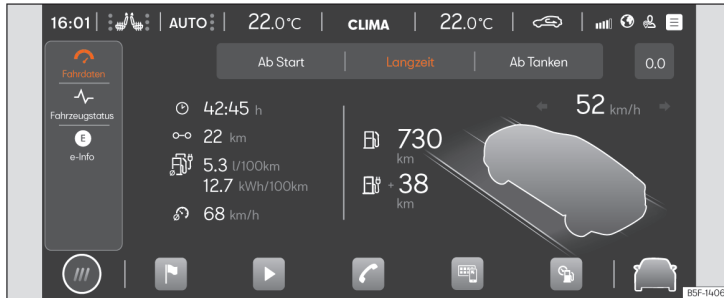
16:01 | AUTO | 22.0°C | CLIMA | 22.0°C |

Fahrdaten

Fahrzeugstatus

E

e-Info

Ab Start | Langzeit | Ab Tanken

0.0

42:45 h

22 km

5.3 l/100km

12.7 kWh/100km

68 km/h

730 km

38 km

52 km/h

B5F-1406